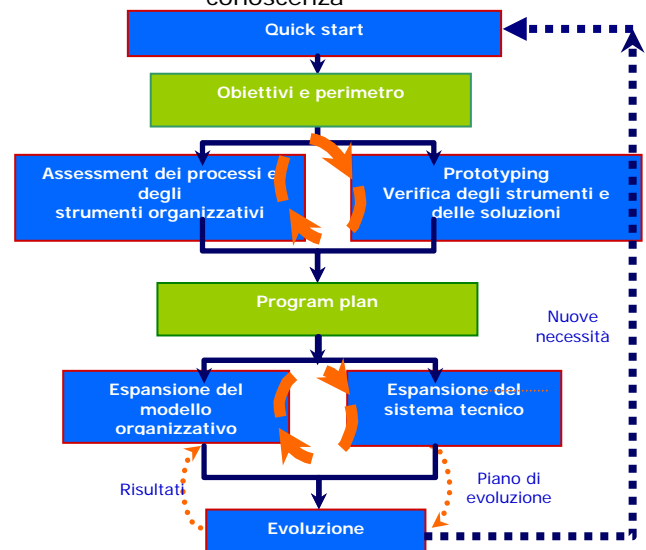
conoscenza

Quick start

Obiettivi e perimetro

Assessment dei processi e degli strumenti organizzativi

Prototyping
Verifica degli strumenti e delle soluzioni

Program plan

Nuove necessità

Espansione del modello organizzativo

Espansione del sistema tecnico

Risultati

Piano di evoluzione

Evoluzione